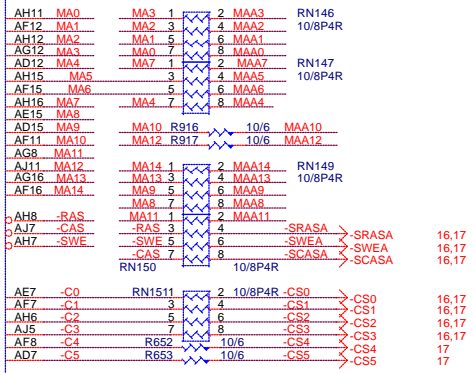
AH11 MA0 MA3 1 2 MAA3 RN146
AF12 MA1 MA2 3 4 MAA2 10/8P4R
AH12 MA2 MA1 5 6 MAA1
AG12 MA3 MA0 7 8 MAA0
AD12 MA4 MA7 1 2 MAA7 RN147
AH15 MA5 3 4 MAA5 10/8P4R
AF15 MA6 5 6 MAA6
AH16 MA7 MA4 7 8 MAA4
AE15 MA8
AD15 MA9 MA10 R916 10/6 MAA10
AF11 MA10 MA12 R917 10/6 MAA12
AG8 MA11
AJ11 MA12 MA14 1 2 MAA14 RN149
AG16 MA13 MA13 3 4 MAA13 10/8P4R
AF16 MA14 MA9 5 6 MAA9
MA8 7 8 MAA8
AH8 -RAS MA11 1 2 MAA11
AJ7 -CAS -RAS 3 4 -SRASA -SRASA 16,17
AH7 -SWE -SWE 5 6 -SWEA -SWEA 16,17
-CAS 7 8 -SCASA -SCASA 16,17
RN150 10/8P4R

AE7 -C0 RN1511 1 2 10/8P4R -CS0 -CS0 16,17
AF7 -C1 3 4 -CS1 -CS1 16,17
AH6 -C2 5 6 -CS2 -CS2 16,17
AJ5 -C3 7 8 -CS3 -CS3 16,17
AF8 -C4 R652 10/6 -CS4 -CS4 17
AD7 -C5 R653 10/6 -CS5 -CS5 17